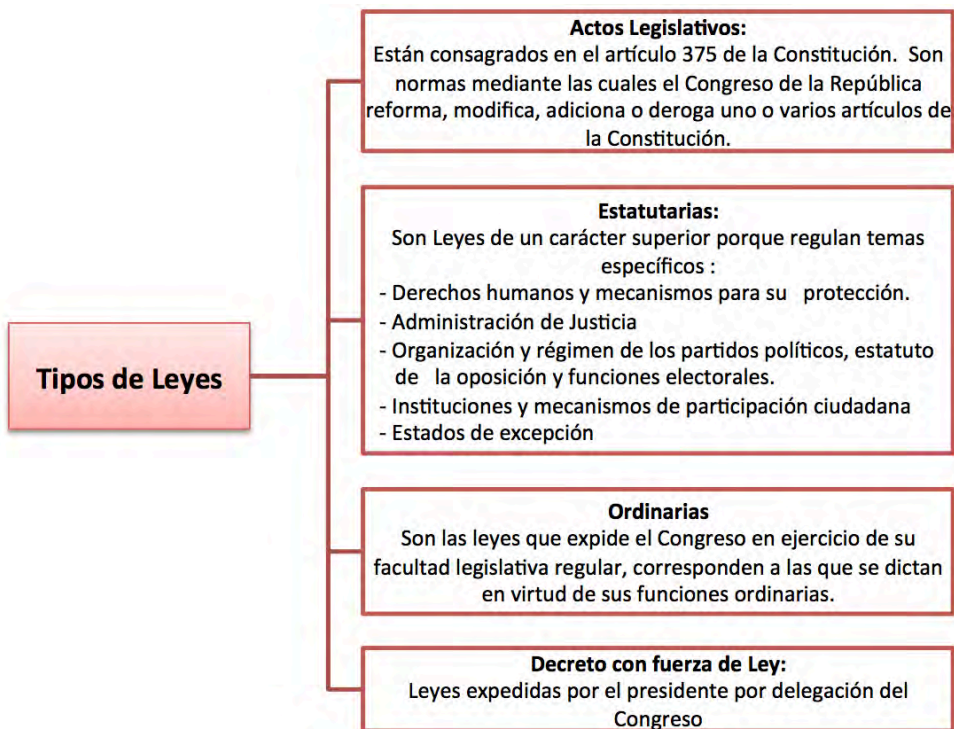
Tipos de Leyes

Actos Legislativos:
Están consagrados en el artículo 375 de la Constitución. Son normas mediante las cuales el Congreso de la República reforma, modifica, adiciona o deroga uno o varios artículos de la Constitución.

Estatutarias:
Son Leyes de un carácter superior porque regulan temas específicos :
- Derechos humanos y mecanismos para su protección.
- Administración de Justicia
- Organización y régimen de los partidos políticos, estatuto de la oposición y funciones electorales.
- Instituciones y mecanismos de participación ciudadana
- Estados de excepción

Ordinarias
Son las leyes que expide el Congreso en ejercicio de su facultad legislativa regular, corresponden a las que se dictan en virtud de sus funciones ordinarias.

Decreto con fuerza de Ley:
Leyes expedidas por el presidente por delegación del Congreso